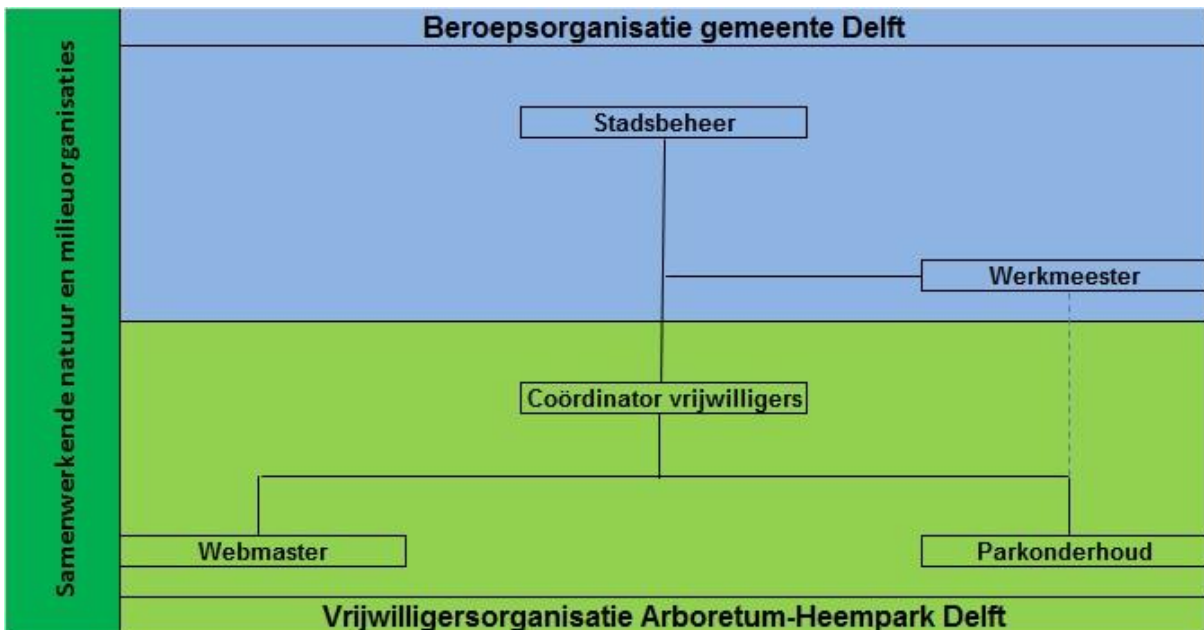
Samenwerkende natuur en milieuorganisaties

Beroepsorganisatie gemeente Delft

Stadsbeheer

Werkmeester

Coördinator vrijwilligers

Webmaster

Parkonderhoud

Vrijwilligersorganisatie Arboretum-Heempark Delft